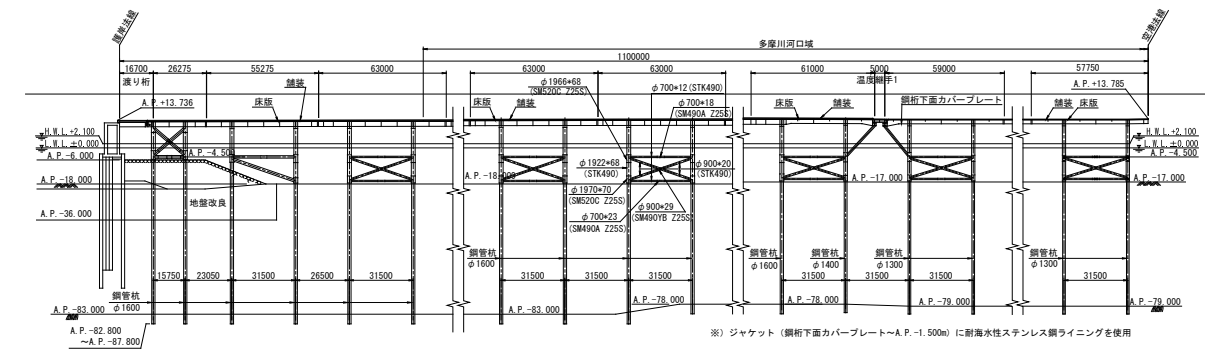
護岸法線

空港法線

1100000

多摩川河口域

16700 26275 55275 63000

63000 63000

61000 5000 59000

57750

渡り桁

温度継手1

A.P.+13.736

A.P.+13.785

舗装 床版

床版 舗装

$\phi$1966*68 (SM520C Z25S)

$\phi$700*12(STK490)

$\phi$700*18 (SM490A Z25S)

床版 舗装

鋼桁下面カバープレート

舗装 床版

H.W.L.+2.100

L.W.L.±0.000

A.P.-6.000

A.P.-4.500

H.W.L.+2.100

L.W.L.±0.000

A.P.-4.500

A.P.-18.000

A.P.-18.000

$\phi$1922*68 (STK490)

$\phi$900*20 (STK490)

A.P.-17.000

A.P.-17.000

$\phi$1970*70 (SM520C Z25S)

A.P.-36.000

地盤改良

$\phi$900*29 (SM490YB Z25S)

$\phi$700*23 (SM490A Z25S)

鋼管杭 $\phi$1600

鋼管杭 $\phi$1600

鋼管杭 $\phi$1400

鋼管杭 $\phi$1300

鋼管杭 $\phi$1300

15750 23050 31500 26500 31500

31500 31500 31500

31500 31500 31500

31500

鋼管杭 $\phi$1600

A.P.-83.000

A.P.-83.000

A.P.-78.000

A.P.-78.000

A.P.-79.000

A.P.-79.000

A.P.-82.800 ~A.P.-87.800

※）ジャケット（鋼桁下面カバープレート~A.P.-1.500m）に耐海水性ステンレス鋼ライニングを使用